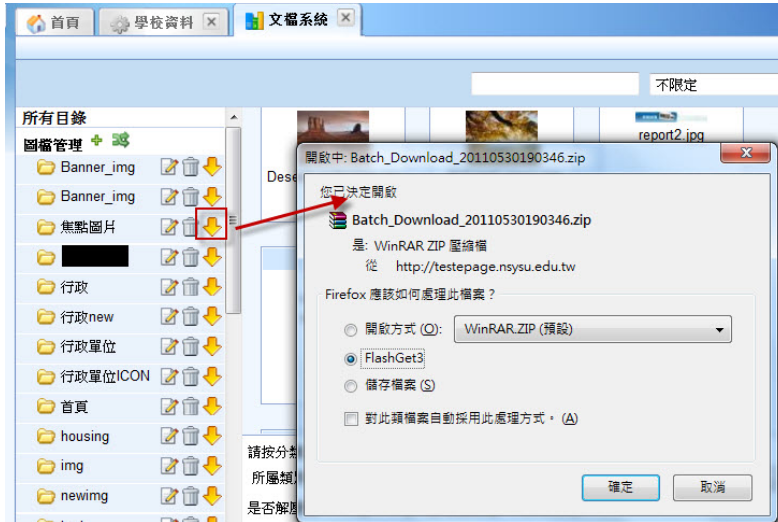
首頁
學校資料
文檔系統

不限定

所有目錄
圖檔管理
Banner_img
Banner_img
焦點圖片
行政
行政new
行政單位
行政單位ICON
首頁
housing
img
newimg

Dese
report2.jpg
請按分
所屬類
是否解

開啟中: Batch_Download_20110530190346.zip

您已決定開啟
Batch_Download_20110530190346.zip
是: WinRAR ZIP 壓縮檔
從 http://testepage.nsysu.edu.tw

Firefox 應該如何處理此檔案？
開啟方式 (O): WinRAR.ZIP (預設)
FlashGet3
儲存檔案 (S)
對此類檔案自動採用此處理方式。(A)

確定
取消